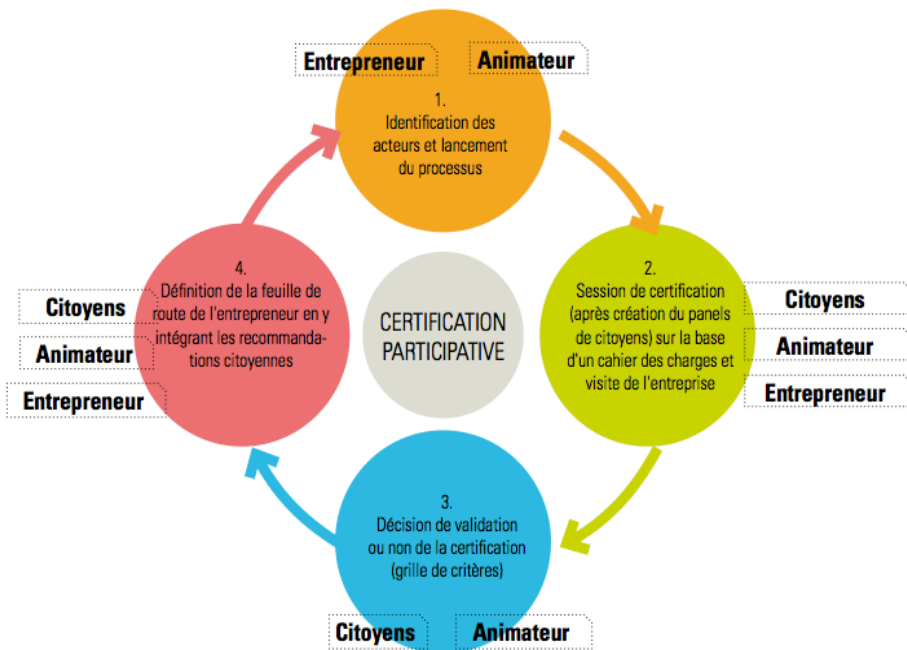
Entrepreneur

Animateur

1.
Identification des acteurs et lancement du processus

2.
Session de certification (après création du panels de citoyens) sur la base d'un cahier des charges et visite de l'entreprise

Citoyens

Animateur

Entrepreneur

CERTIFICATION PARTICIPATIVE

3.
Décision de validation ou non de la certification (grille de critères)

Citoyens

Animateur

4.
Définition de la feuille de route de l'entrepreneur en y intégrant les recommandations citoyennes

Citoyens

Animateur

Entrepreneur